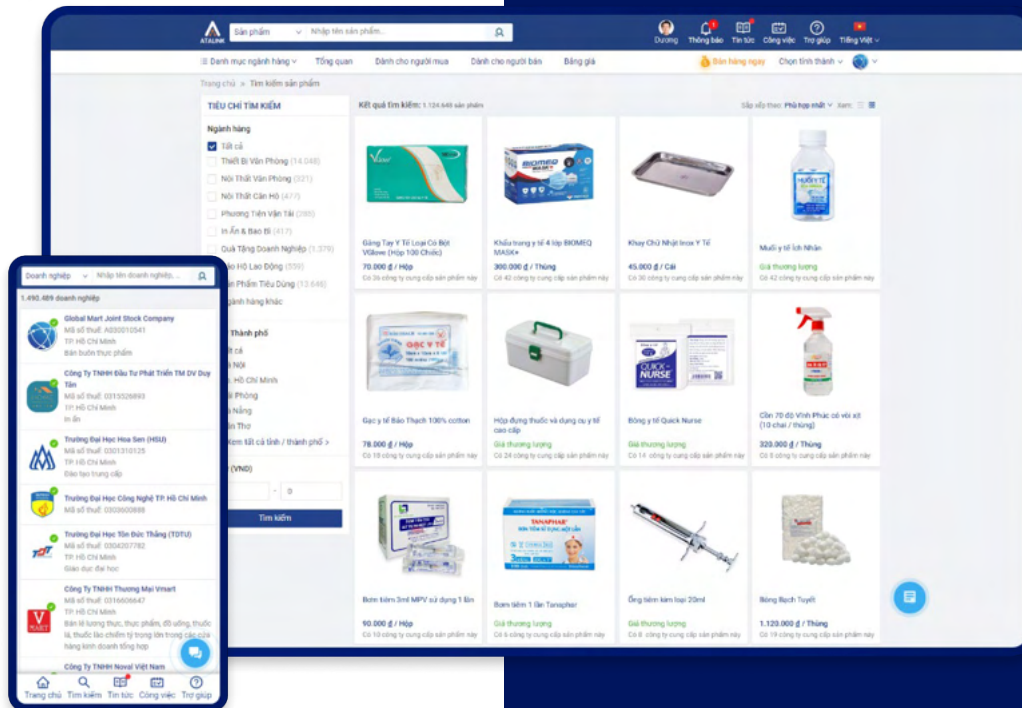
ATALINK Sản phẩm Nhập tên sản phẩm... Dương Thông báo Tin tức Công việc Trợ giúp Tiếng Việt

Danh mục ngành hàng Tổng quan Dành cho người mua Dành cho người bán Bảng giá Bán hàng ngay Chọn tỉnh thành

Trang chủ > Tìm kiếm sản phẩm

TIÊU CHÍ TÌM KIẾM

Ngành hàng
Tất cả
Thiết Bị Văn Phòng (14.048)
Nội Thất Văn Phòng (321)
Nội Thất Căn Hộ (477)
Phương Tiện Vận Tải (398)
In Ấn & Bao Bì (417)
Quà Tặng Doanh Nghiệp (1.379)
Bảo Hộ Lao Động (559)
Sản Phẩm Tiêu Dùng (13.646)
Ngành hàng khác

Thành phố
Tất cả
Hà Nội
Hồ Chí Minh
Hải Phòng
Đà Nẵng
Cần Thơ
Xem tất cả tỉnh / thành phố >

(VND)
- 0
Tìm kiếm

Kết quả tìm kiếm: 1.124.649 sản phẩm
Sắp xếp theo: Phù hợp nhất Xem:

Găng Tay Y Tế Loại Có Bột VGlove (Hộp 100 Chiếc)
70.000 ₫ / Hộp
Có 26 công ty cung cấp sản phẩm này

Khẩu trang y tế 4 lớp BIOMEQ MASK+
300.000 ₫ / Thùng
Có 42 công ty cung cấp sản phẩm này

Khay Chữ Nhật Inox Y Tế
45.000 ₫ / Cái
Có 30 công ty cung cấp sản phẩm này

Muối y tế Ích Nhân
Giá thương lượng
Có 42 công ty cung cấp sản phẩm này

Gạc y tế Bảo Thạch 100% cotton
78.000 ₫ / Hộp
Có 10 công ty cung cấp sản phẩm này

Hộp đựng thuốc và dụng cụ y tế cao cấp
Giá thương lượng
Có 24 công ty cung cấp sản phẩm này

Bông y tế Quick Nurse
Giá thương lượng
Có 14 công ty cung cấp sản phẩm này

Cồn 70 độ Vĩnh Phúc có vòi xịt (10 chai / thùng)
320.000 ₫ / Thùng
Có 0 công ty cung cấp sản phẩm này

Bơm tiêm 3ml MPV sử dụng 1 lần
90.000 ₫ / Hộp
Có 10 công ty cung cấp sản phẩm này

Bơm tiêm 1 lần Tanaphar
Giá thương lượng
Có 6 công ty cung cấp sản phẩm này

Ống tiêm kim loại 20ml
Giá thương lượng
Có 8 công ty cung cấp sản phẩm này

Bông Bạch Tuyết
1.120.000 ₫ / Thùng
Có 10 công ty cung cấp sản phẩm này

Doanh nghiệp Nhập tên doanh nghiệp...
1.490.489 doanh nghiệp

Global Mart Joint Stock Company
Mã số thuế: A030010541
TP. Hồ Chí Minh
Bán buôn thực phẩm

Công Ty TNHH Đầu Tư Phát Triển TM DV Duy Tân
Mã số thuế: 0315526893
TP. Hồ Chí Minh
In ấn

Trường Đại Học Hoa Sen (HSU)
Mã số thuế: 0301310125
TP. Hồ Chí Minh
Đào tạo trung cấp

Trường Đại Học Công Nghệ TP. Hồ Chí Minh
Mã số thuế: 0303600888

Trường Đại Học Tôn Đức Thắng (TDTU)
Mã số thuế: 0304207782
TP. Hồ Chí Minh
Giáo dục đại học

Công Ty TNHH Thương Mại Vmart
Mã số thuế: 0316606647
TP. Hồ Chí Minh
Bán lẻ lương thực, thực phẩm, đồ uống, thuốc lá, thuốc lào chiếm tỷ trọng lớn trong các cửa hàng kinh doanh tổng hợp

Công Ty TNHH Noval Việt Nam

Trang chủ Tìm kiếm Tin tức Công việc Trợ giúp